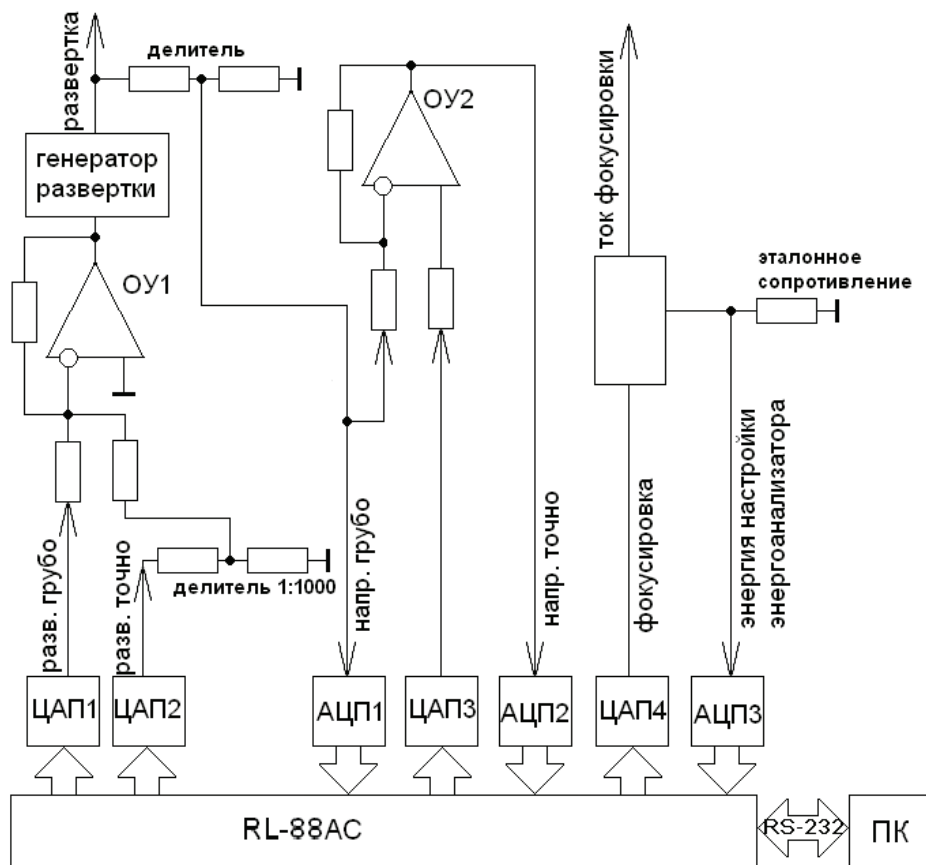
развертка
делитель
ОУ2
ток фокусировки
генератор развертки
ОУ1
эталонное сопротивление
энергия настройки энергоанализатора
разв. грубо
разв. точно
делитель 1:1000
напр. грубо
напр. точно
фокусировка
ЦАП1
ЦАП2
АЦП1
ЦАП3
АЦП2
ЦАП4
АЦП3
RL-88AC
RS-232
ПК